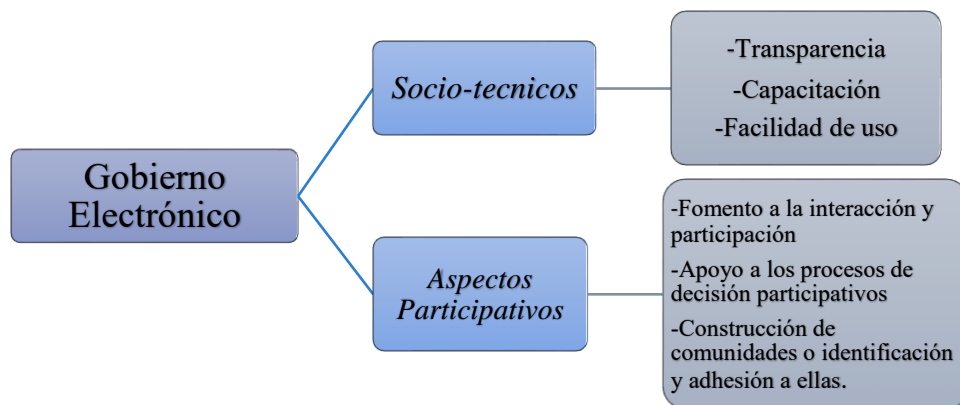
Gobierno Electrónico

Socio-tecnicos

-Transparencia
-Capacitación
-Facilidad de uso

Aspectos Participativos

-Fomento a la interacción y participación
-Apoyo a los procesos de decisión participativos
-Construcción de comunidades o identificación y adhesión a ellas.